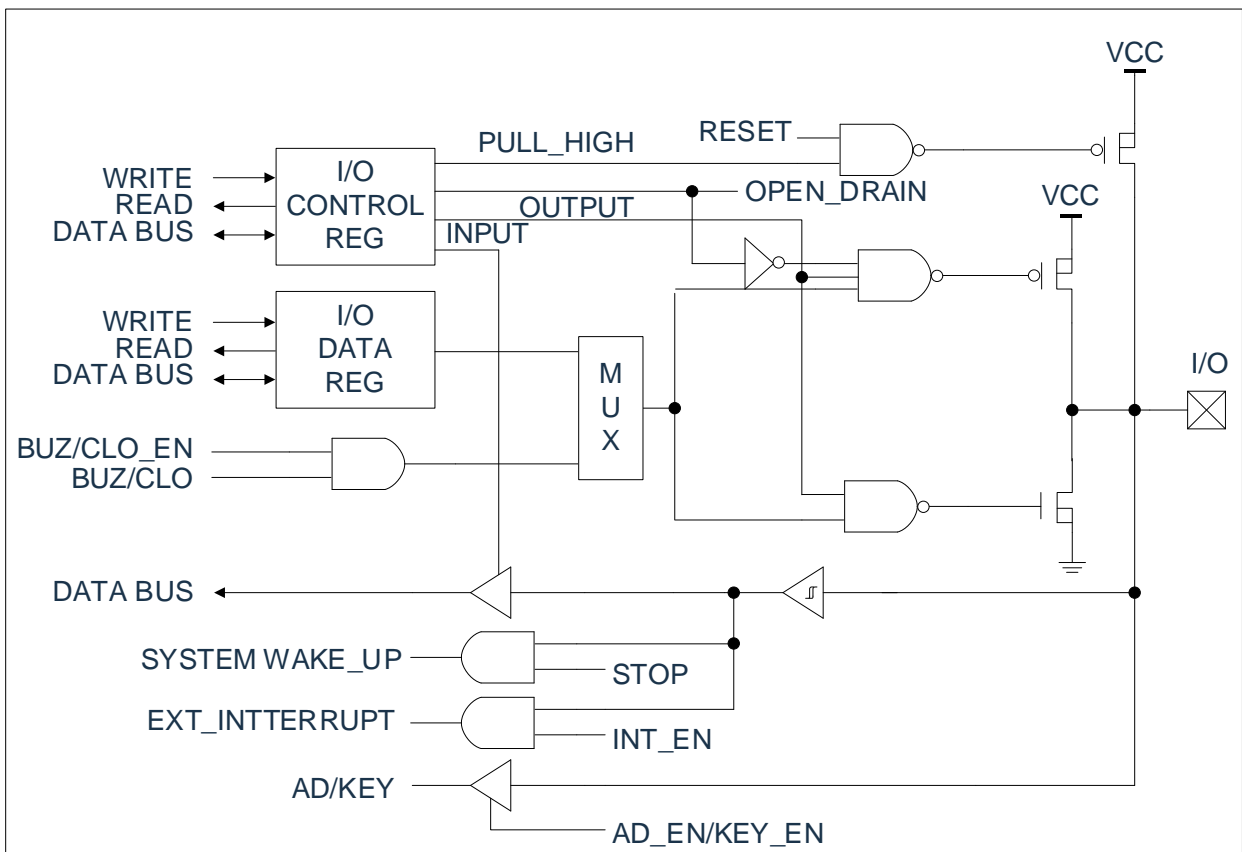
VCC

RESET

PULL_HIGH

WRITE
READ
DATA BUS

I/O
CONTROL
REG

OPEN_DRAIN

OUTPUT

VCC

INPUT

WRITE
READ
DATA BUS

I/O
DATA
REG

M
U
X

I/O

BUZ/CLO_EN
BUZ/CLO

DATA BUS

SYSTEM WAKE_UP

STOP

EXT_INTTERRUPT

INT_EN

AD/KEY

AD_EN/KEY_EN